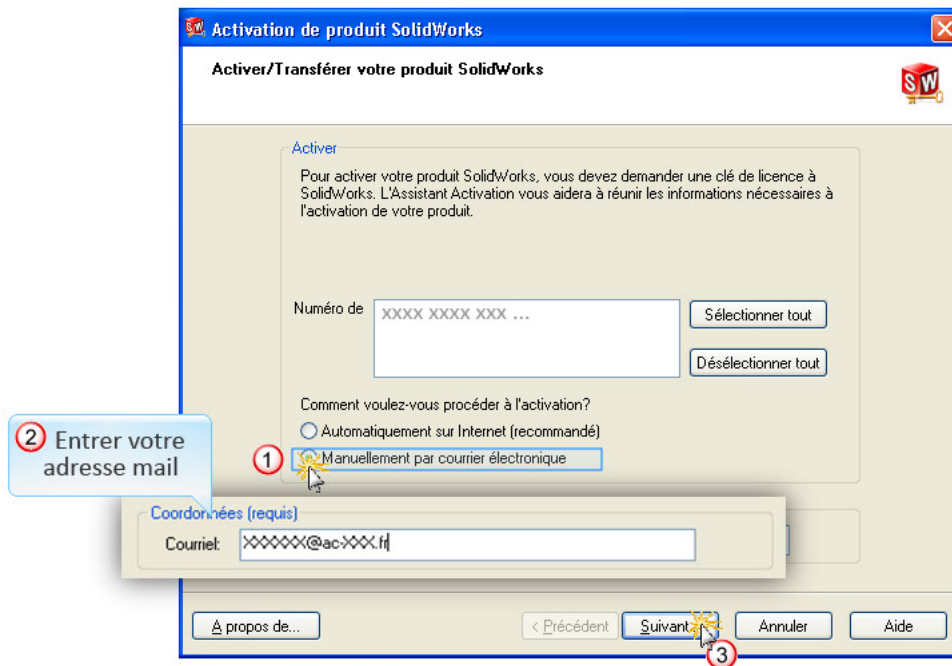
Activation de produit SolidWorks

Activer/Transférer votre produit SolidWorks

Activer

Pour activer votre produit SolidWorks, vous devez demander une clé de licence à SolidWorks. L'Assistant Activation vous aidera à réunir les informations nécessaires à l'activation de votre produit.

Numéro de

XXXX XXXX XXX ...

Sélectionner tout

Désélectionner tout

Comment voulez-vous procéder à l'activation?

Automatiquement sur Internet (recommandé)

1

Manuellement par courrier électronique

2 Entrer votre adresse mail

Coordonnées (requis)

Courriel:

XXXXX@ac-XXX.fr

A propos de...

< Précédent

Suivant

3

Annuler

Aide